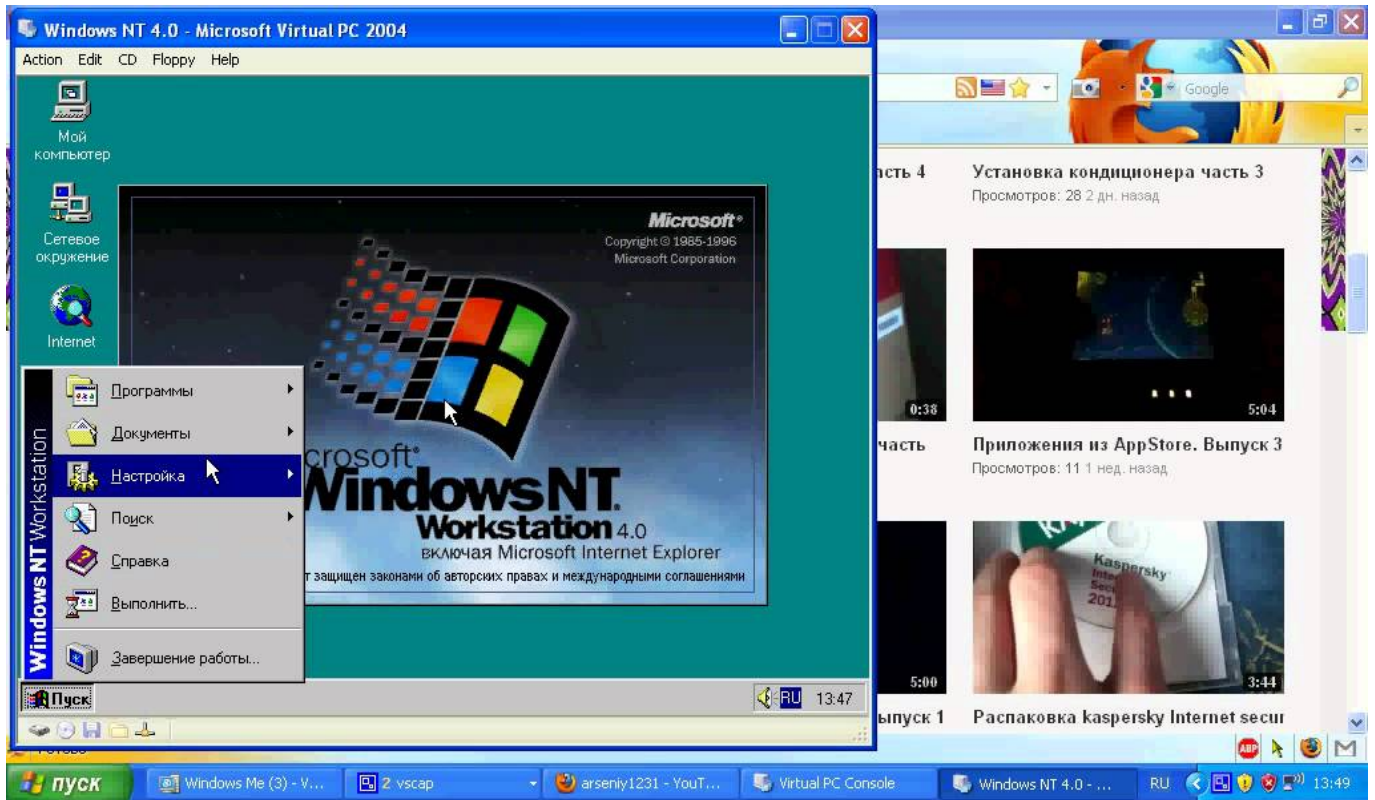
Windows NT 4.0 - Microsoft Virtual PC 2004

Action Edit CD Floppy Help

Мой компьютер

Сетевое окружение

Internet

Microsoft
Copyright © 1985-1996
Microsoft Corporation

Microsoft
Windows NT
Workstation 4.0
включая Microsoft Internet Explorer
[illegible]т защищен законами об авторских правах и международными соглашениями

Windows NT Workstation

Программы
Документы
Настройка
Поиск
Справка
Выполнить...
Завершение работы...

Пуск

RU 13:47

Google

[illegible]сть 4
Установка кондиционера часть 3
Просмотров: 28 2 дн. назад

0:38
5:04

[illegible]часть
Приложения из AppStore. Выпуск 3
Просмотров: 11 1 нед. назад

Kaspersky

5:00
3:44

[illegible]ыпуск 1
Распаковка kaspersky Internet secur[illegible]

Готово

пуск
Windows Me (3) - V...
2 vscap
arseniy1231 - YouT...
Virtual PC Console
Windows NT 4.0 - ...
RU 13:49